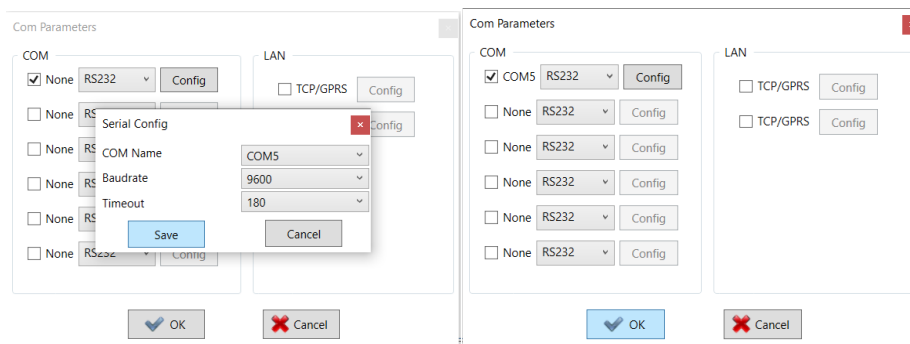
Com Parameters

COM

None RS232 Config

None RS

None RS

None RS

None RS

None RS232 Config

LAN

TCP/GPRS Config

Config

Serial Config

COM Name COM5

Baudrate 9600

Timeout 180

Save

Cancel

OK

Cancel

Com Parameters

COM

COM5 RS232 Config

None RS232 Config

None RS232 Config

None RS232 Config

None RS232 Config

None RS232 Config

LAN

TCP/GPRS Config

TCP/GPRS Config

OK

Cancel